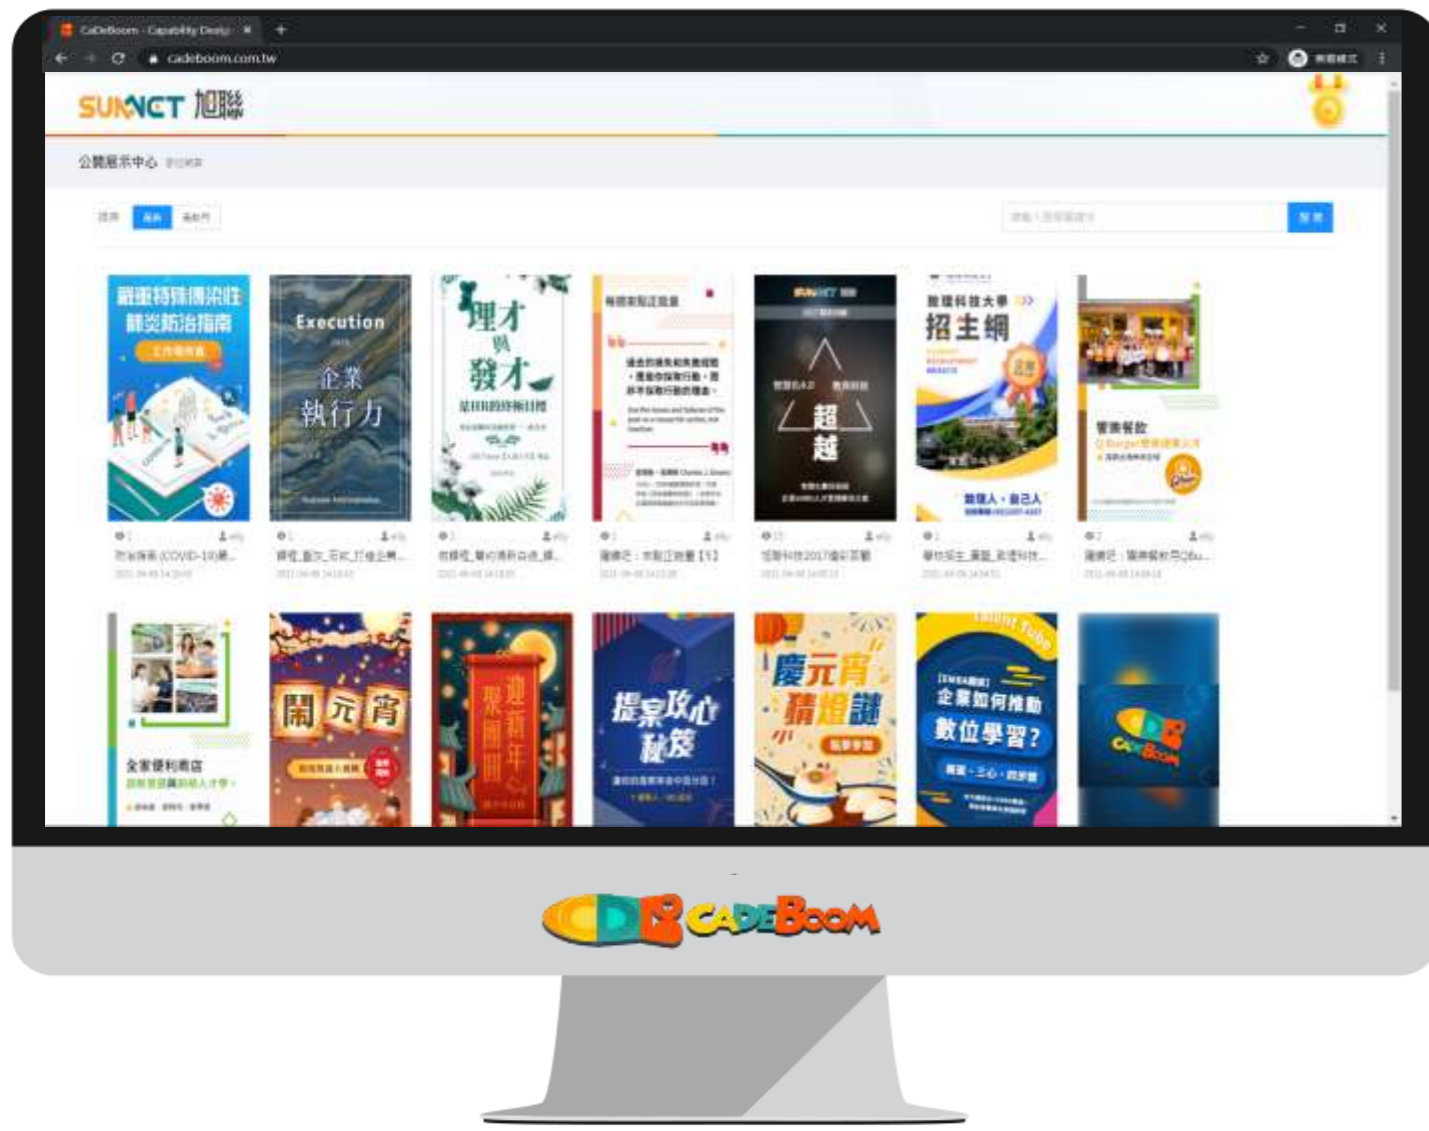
CaDeBoom - Capability Desig ×

cadeboom.com.tw

SUNNCT 旭聯

公開展示中心

嚴重特殊傳染性肺炎防治指南

Execution

企業執行力

理才與發才

超越

招生網

慶元宵猜燈謎

全家便利商店

鬧元宵

迎新年

提案攻心秘笈

企業如何推動數位學習?

Talent Tube

CADEBOOM